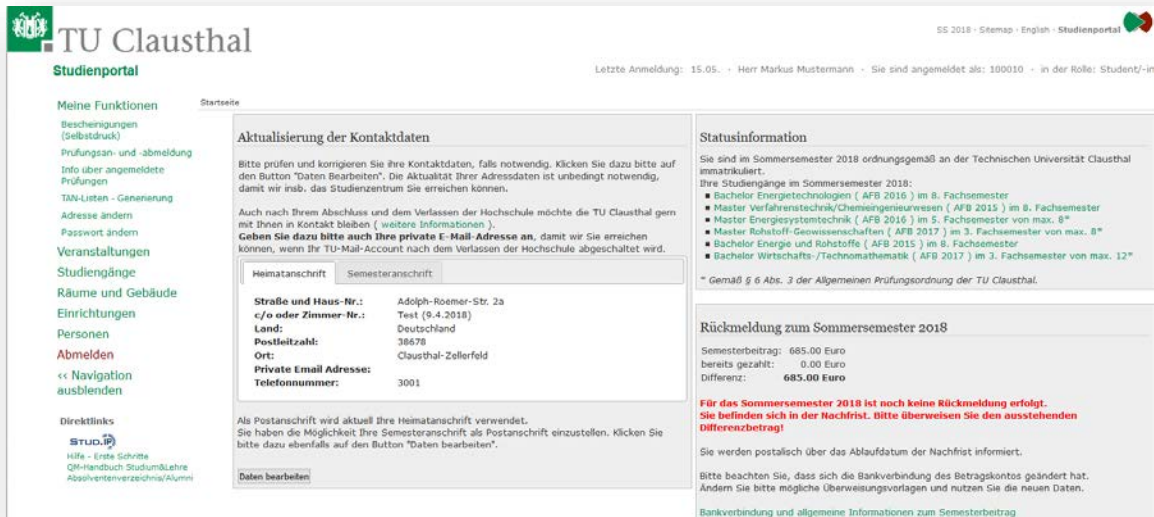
TU Clausthal

Studienportal

SS 2018 · Sitemap · English · Studienportal

Letzte Anmeldung: 15.05. · Herr Markus Mustermann · Sie sind angemeldet als: 100010 · in der Rolle: Student/-in

Meine Funktionen

Bescheinigungen (Selbstdruck)

Prüfungsan- und -abmeldung

Info über angemeldete Prüfungen

TAN-Listen - Generierung

Adresse ändern

Passwort ändern

Veranstaltungen

Studiengänge

Räume und Gebäude

Einrichtungen

Personen

Abmelden

‹‹ Navigation ausblenden

Direktlinks

STUD.IP

Hilfe - Erste Schritte

QM-Handbuch Studium&Lehre

Absolventenverzeichnis/Alumni

Startseite

Aktualisierung der Kontaktdaten

Bitte prüfen und korrigieren Sie ihre Kontaktdaten, falls notwendig. Klicken Sie dazu bitte auf den Button "Daten Bearbeiten". Die Aktualität Ihrer Adressdaten ist unbedingt notwendig, damit wir insb. das Studienzentrum Sie erreichen können.

Auch nach Ihrem Abschluss und dem Verlassen der Hochschule möchte die TU Clausthal gern mit Ihnen in Kontakt bleiben ( weitere Informationen ).
Geben Sie dazu bitte auch Ihre private E-Mail-Adresse an, damit wir Sie erreichen können, wenn Ihr TU-Mail-Account nach dem Verlassen der Hochschule abgeschaltet wird.

Heimatanschrift | Semesteranschrift

| | |
|---|---|
| Straße und Haus-Nr.: | Adolph-Roemer-Str. 2a |
| c/o oder Zimmer-Nr.: | Test (9.4.2018) |
| Land: | Deutschland |
| Postleitzahl: | 38678 |
| Ort: | Clausthal-Zellerfeld |
| Private Email Adresse: | |
| Telefonnummer: | 3001 |

Als Postanschrift wird aktuell Ihre Heimatanschrift verwendet.
Sie haben die Möglichkeit Ihre Semesteranschrift als Postanschrift einzustellen. Klicken Sie bitte dazu ebenfalls auf den Button "Daten bearbeiten".

Daten bearbeiten

Statusinformation

Sie sind im Sommersemester 2018 ordnungsgemäß an der Technischen Universität Clausthal immatrikuliert.
Ihre Studiengänge im Sommersemester 2018:
■ Bachelor Energietechnologien ( AFB 2016 ) im 8. Fachsemester
■ Master Verfahrenstechnik/Chemieingenieurwesen ( AFB 2015 ) im 8. Fachsemester
■ Master Energiesystemtechnik ( AFB 2016 ) im 5. Fachsemester von max. 8*
■ Master Rohstoff-Geowissenschaften ( AFB 2017 ) im 3. Fachsemester von max. 8*
■ Bachelor Energie und Rohstoffe ( AFB 2015 ) im 8. Fachsemester
■ Bachelor Wirtschafts-/Technomathematik ( AFB 2017 ) im 3. Fachsemester von max. 12*

* Gemäß § 6 Abs. 3 der Allgemeinen Prüfungsordnung der TU Clausthal.

Rückmeldung zum Sommersemester 2018

| | |
|---|---|
| Semesterbeitrag: | 685.00 Euro |
| bereits gezahlt: | 0.00 Euro |
| Differenz: | 685.00 Euro |

Für das Sommersemester 2018 ist noch keine Rückmeldung erfolgt.
Sie befinden sich in der Nachfrist. Bitte überweisen Sie den ausstehenden Differenzbetrag!

Sie werden postalisch über das Ablaufdatum der Nachfrist informiert.

Bitte beachten Sie, dass sich die Bankverbindung des Betragskontos geändert hat. Ändern Sie bitte mögliche Überweisungsvorlagen und nutzen Sie die neuen Daten.

Bankverbindung und allgemeine Informationen zum Semesterbeitrag